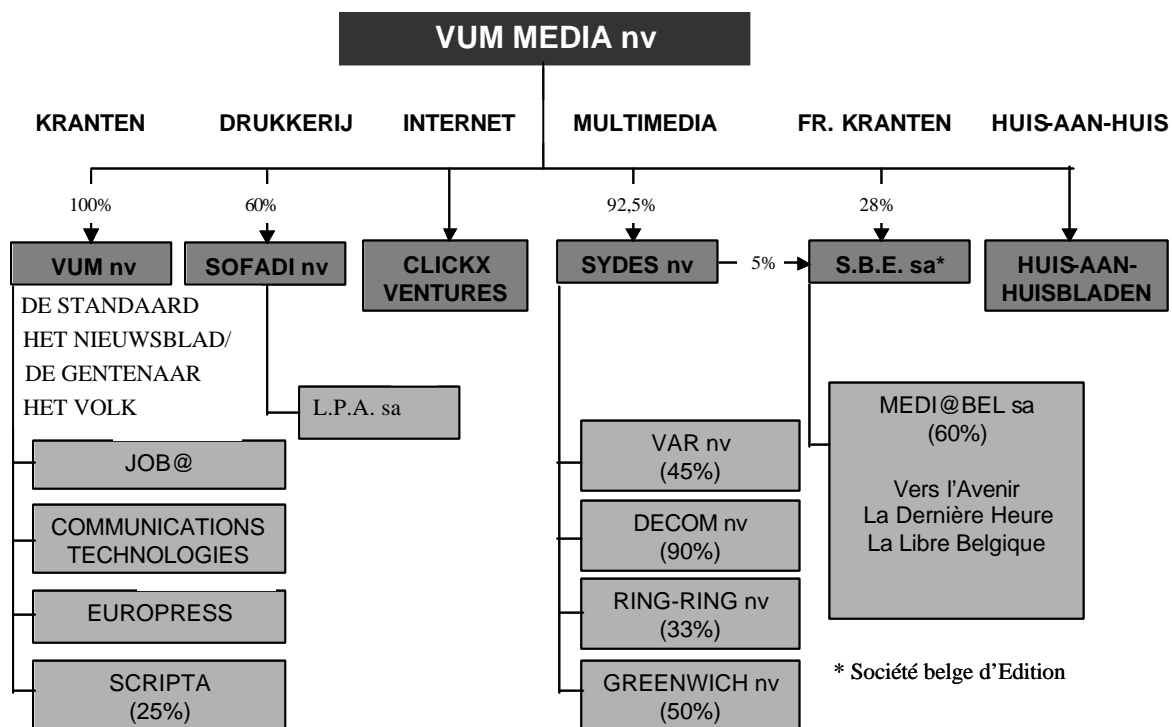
VUM MEDIA nv

KRANTEN DRUKKERIJ INTERNET MULTIMEDIA FR. KRANTEN HUIS-AAN-HUIS

100% 60% 92,5% 28%

VUM nv

SOFADI nv

CLICKX VENTURES

SYDES nv

5%

S.B.E. sa*

HUIS-AAN-HUISBLADEN

DE STANDAARD
HET NIEUWSBLAD/
DE GENTENAAR
HET VOLK

L.P.A. sa

JOB@

COMMUNICATIONS TECHNOLOGIES

EUROPRESS

SCRIPTA
(25%)

VAR nv
(45%)

DECOM nv
(90%)

RING-RING nv
(33%)

GREENWICH nv
(50%)

MEDI@BEL sa
(60%)

Vers l'Avenir
La Dernière Heure
La Libre Belgique

* Société belge d'Edition